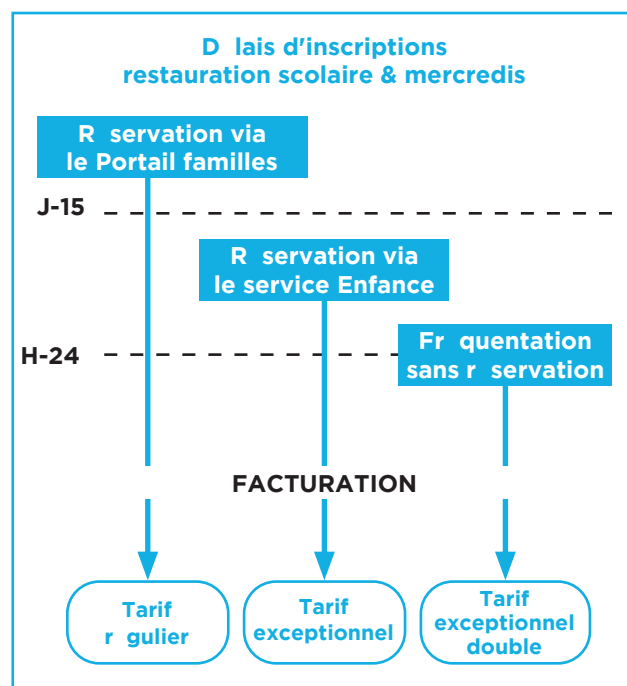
D lais d'inscriptions
restauration scolaire & mercredis

R servation via le Portail familles

J-15

R servation via le service Enfance

H-24

Fr quentation sans r servation

FACTURATION

Tarif r gulier

Tarif exceptionnel

Tarif exceptionnel double